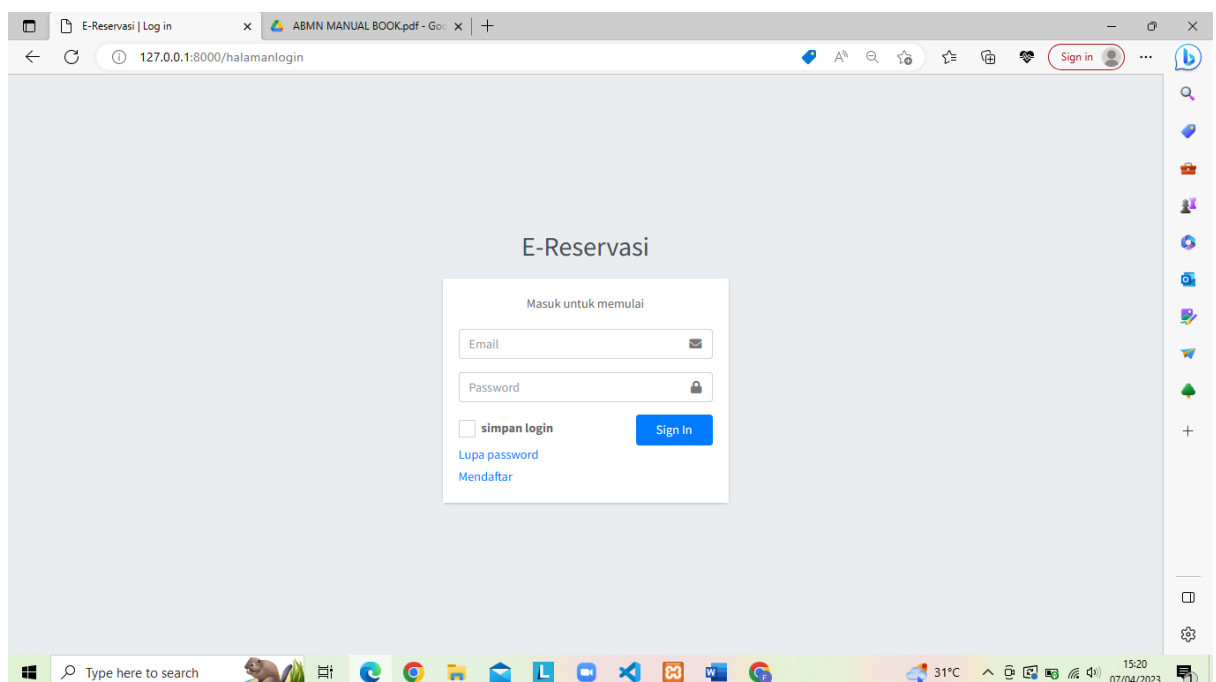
E-Reservasi | Log in

ABMN MANUAL BOOK.pdf - Goo

127.0.0.1:8000/halamanlogin

Sign in

E-Reservasi

Masuk untuk memulai

Email

Password

simpan login

Sign In

Lupa password

Mendaftar

Type here to search

31°C

15:20

07/04/2023